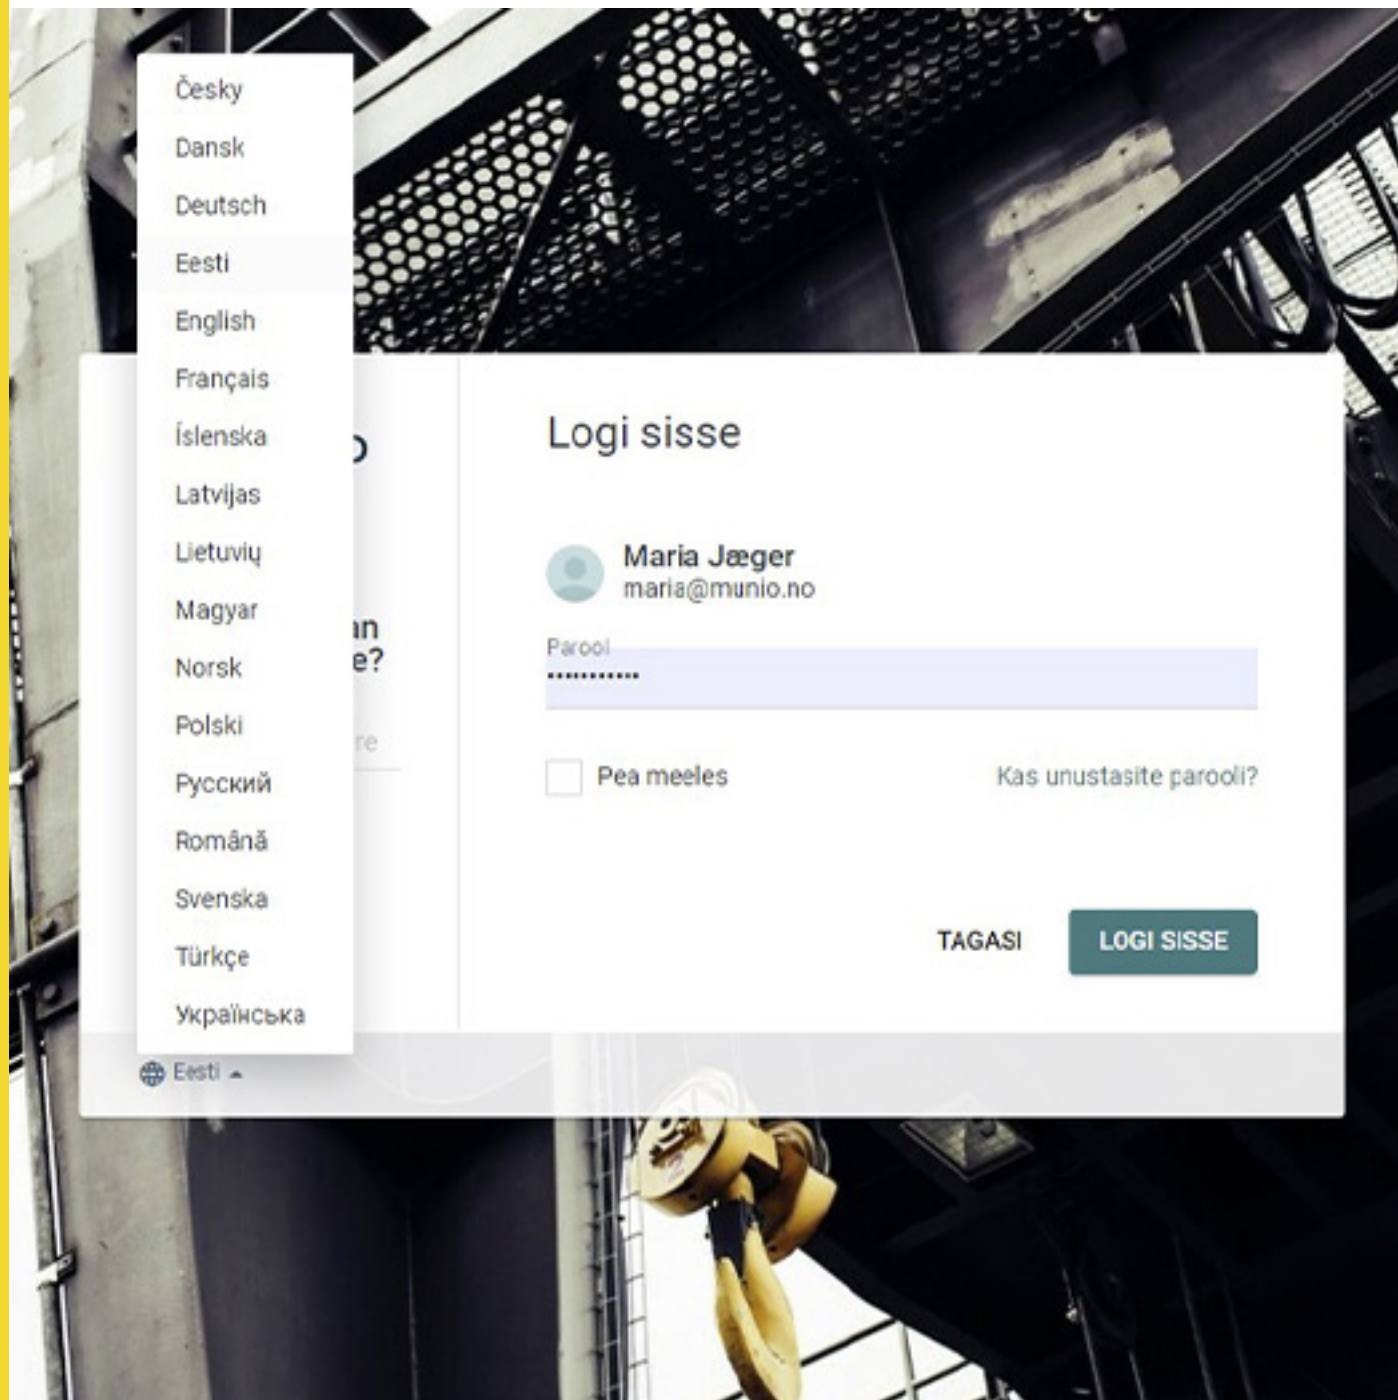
Česky
Dansk
Deutsch
Eesti
English
Français
Íslenska
Latvijas
Lietuvių
Magyar
Norsk
Polski
Русский
Română
Svenska
Türkçe
Українська

o

an
e?

re

Eesti

Logi sisse

Maria Jæger
maria@munio.no

Parool
••••••••••••

Pea meeles

Kas unustasite parooli?

TAGASI

LOGI SISSE